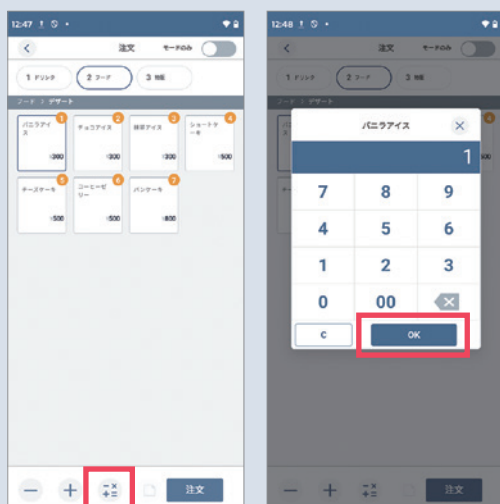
12:47

注文

モードのみ

1 ドリンク

2 フード

3 他組

フード / デザート

バニラアイス

1

¥300

チョコアイス

2

¥300

抹茶アイス

2

¥300

ショートケーキ

4

¥500

チーズケーキ

5

¥500

コーヒーゼリー

6

¥500

パンケーキ

7

¥800

注文

12:48

注文

モードのみ

1 ドリンク

2 フード

3 他組

フード / デザート

バニラアイス

1

7

8

9

4

5

6

1

2

3

0

00

C

OK

注文